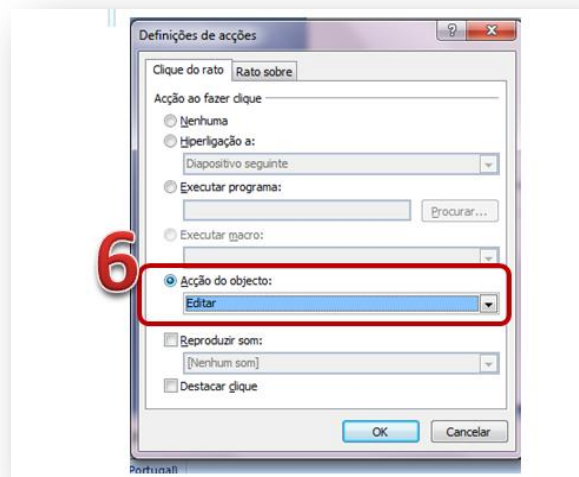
Definições de acções

?

Clique do rato
Rato sobre

Acção ao fazer clique

Nenhuma

Hiperligação a:

Diapositivo seguinte

Executar programa:

Procurar...

Executar macro:

6

Acção do objecto:

Editar

Reproduzir som:

[Nenhum som]

Destacar clique

OK
Cancelar

Portugal)